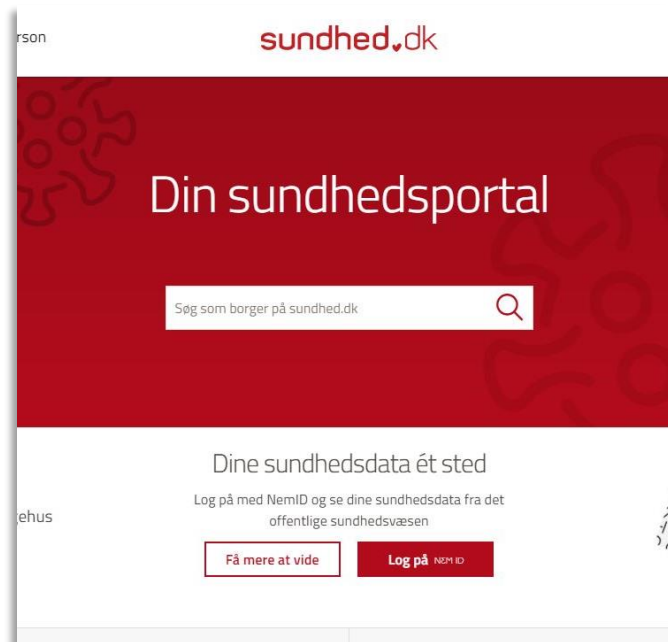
rson

sundhed.dk

Din sundhedsportal

Søg som borger på sundhed.dk

Dine sundhedsdata ét sted

Log på med NemID og se dine sundhedsdata fra det offentlige sundhedsvæsen

ehus

Få mere at vide

Log på NEM ID